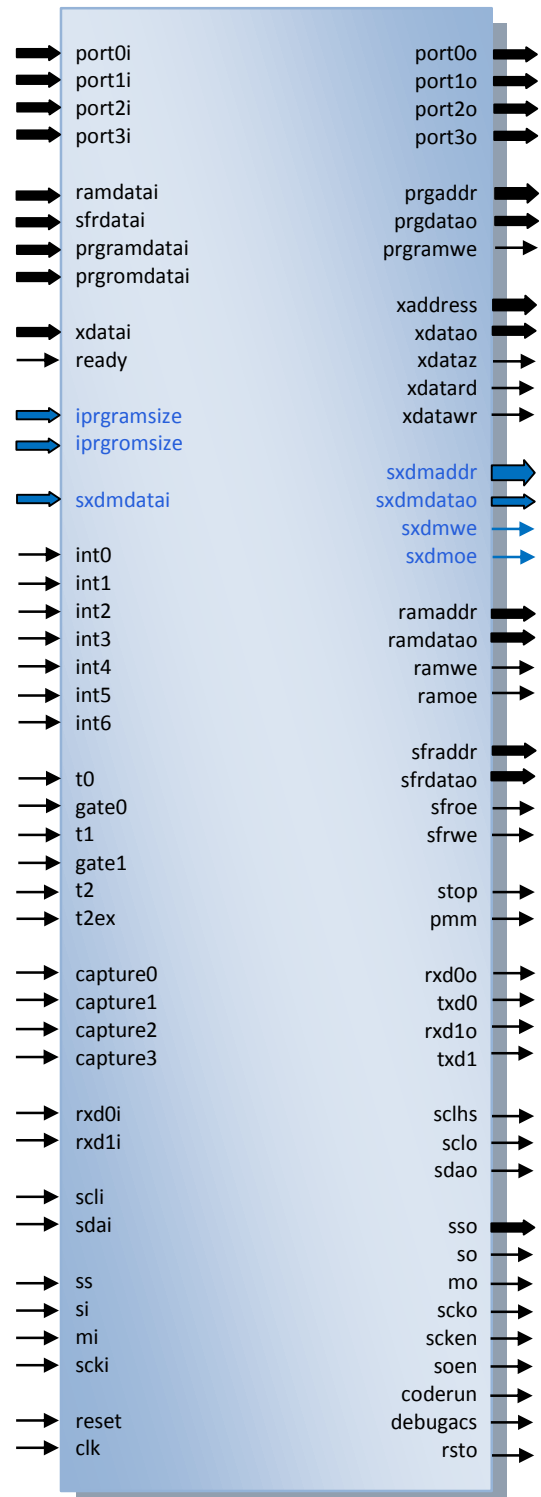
port0i
port1i
port2i
port3i

ramdatai
sfrdatai
prgramdatai
prgromdatai

xdatai
ready

iprgramsize
iprgromsize

sxdmdatai

int0
int1
int2
int3
int4
int5
int6

t0
gate0
t1
gate1
t2
t2ex

capture0
capture1
capture2
capture3

rxd0i
rxd1i

scli
sdai

ss
si
mi
scki

reset
clk

port0o
port1o
port2o
port3o

prgaddr
prgdatao
prgramwe

xaddress
xdatao
xdataz
xdatard
xdatawr

sxdmaddr
sxdmdatao
sxdmwe
sxdmoe

ramaddr
ramdatao
ramwe
ramoe

sfraddr
sfrdatao
sfroe
sfrwe

stop
pmm

rxd0o
txd0
rxd1o
txd1

sclhs
sclo
sdao

sso
so
mo
scko
scken
soen
coderun
debugacs
rsto